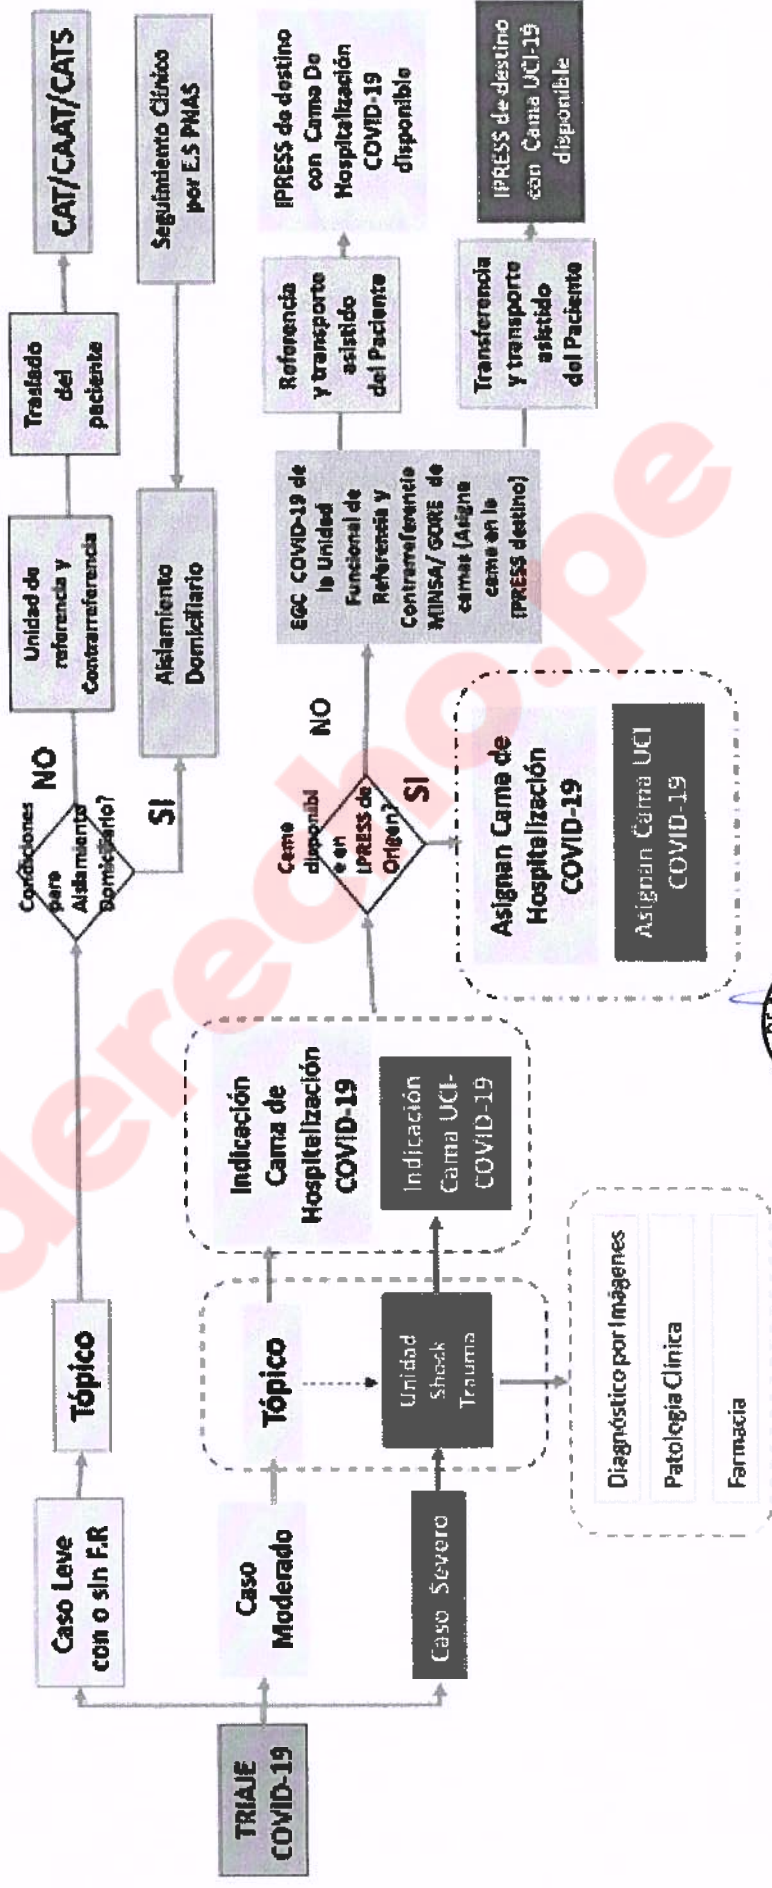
TRIAJE COVID-19

Caso Leve con o sin F.R

Tópico

¿Condiciones para Aislamiento Domiciliario?

NO

SI

Unidad de referencia y Contrarreferencia

Traslado del paciente

CAT/CAAT/CATS

Aislamiento Domiciliario

Seguimiento Clínico por E.S PNAS

Caso Moderado

Tópico

Indicación Cama de Hospitalización COVID-19

Indicación Cama UCI-COVID-19

¿Cama disponible en IPRESS de Origen?

NO

SI

EGC COVID-19 de la Unidad Funcional de Referencia y Contrarreferencia MINSA/ GORE de camas (Asigna cama en la IPRESS destino)

Referencia y transporte asistido del Paciente

IPRESS de destino con Cama De Hospitalización COVID-19 disponible

Transferencia y transporte asistido del Paciente

IPRESS de destino con Cama UCI-19 disponible

Asignan Cama de Hospitalización COVID-19

Asignan Cama UCI COVID-19

Caso Severo

Unidad Shock Trauma

Diagnóstico por Imágenes

Patología Clínica

Farmacia

underecho.pe